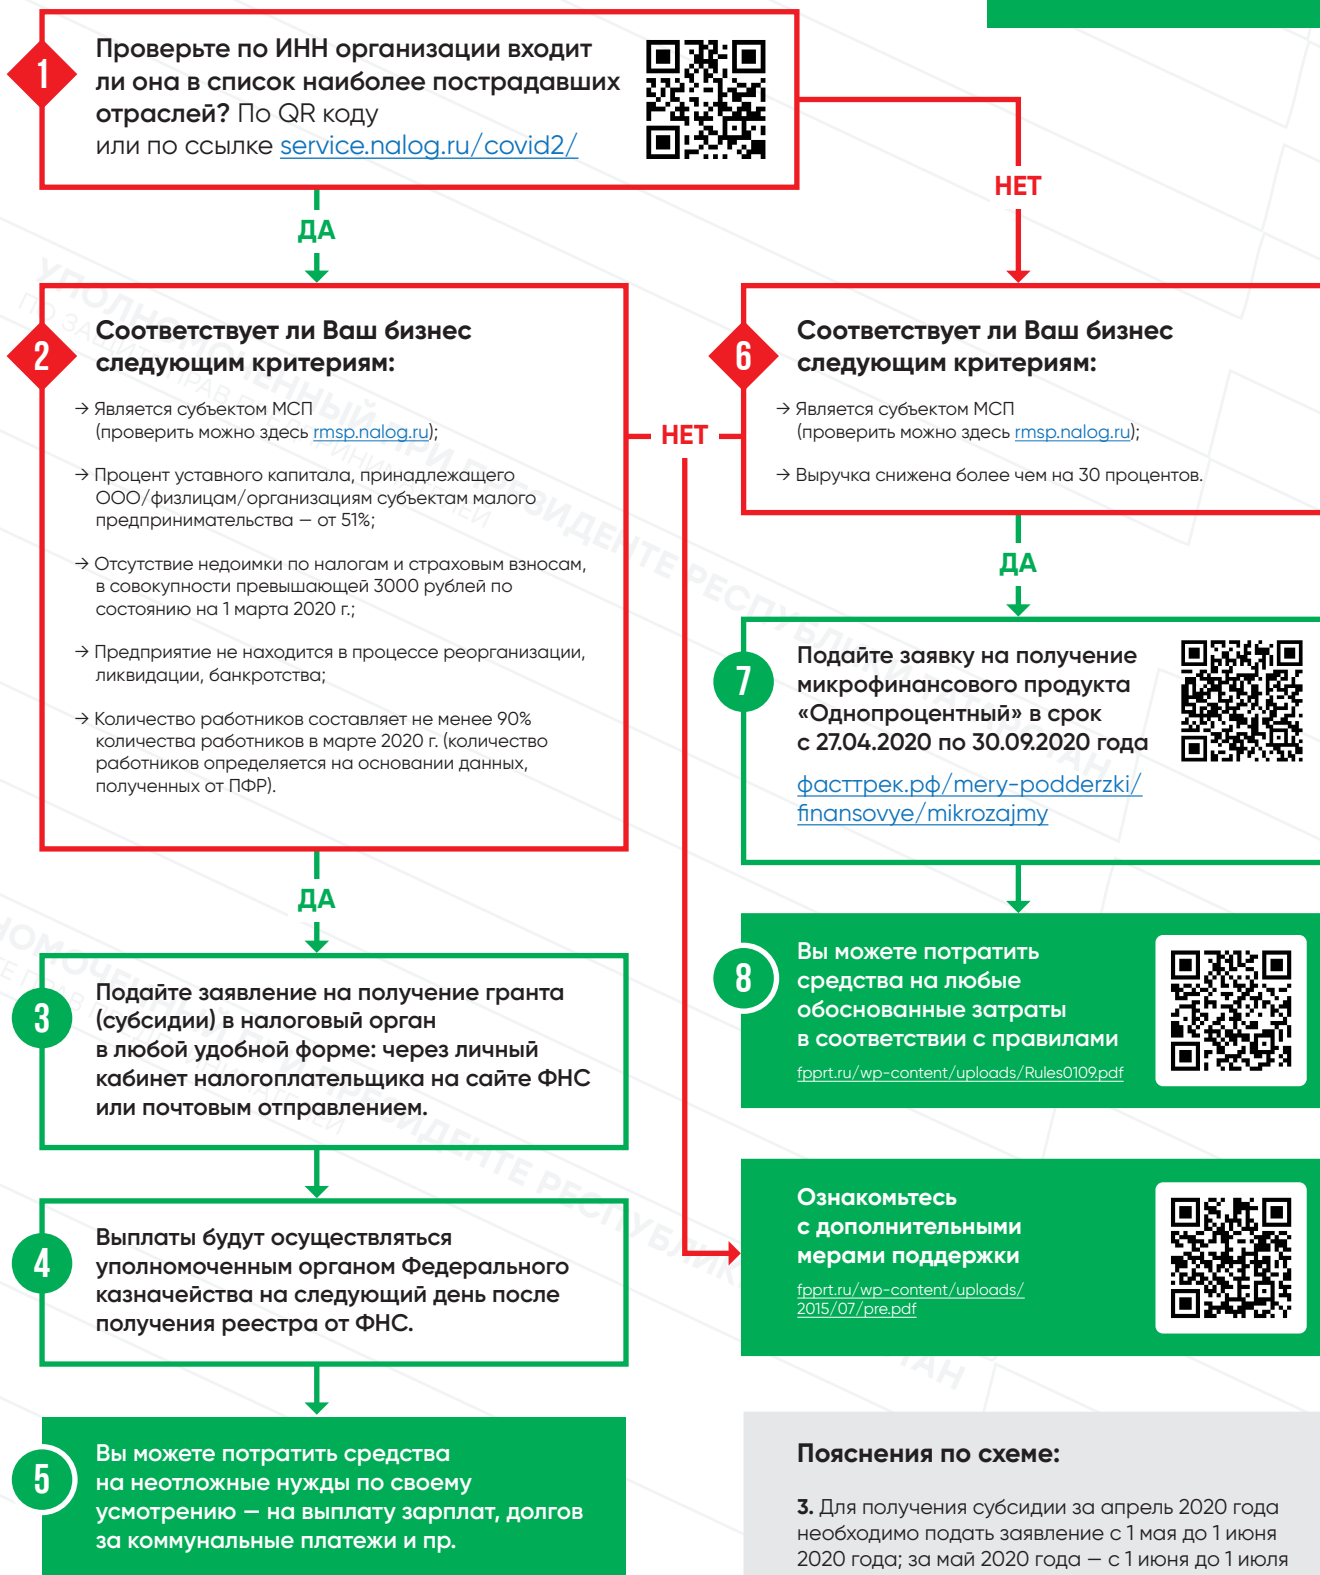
1

Проверьте по ИНН организации входит ли она в список наиболее пострадавших отраслей? По QR коду или по ссылке service.nalog.ru/covid2/

НЕТ

ДА

2

Соответствует ли Ваш бизнес следующим критериям:

→ Является субъектом МСП (проверить можно здесь rmsp.nalog.ru);

→ Процент уставного капитала, принадлежащего ООО/физлицам/организациям субъектам малого предпринимательства — от 51%;

→ Отсутствие недоимки по налогам и страховым взносам, в совокупности превышающей 3000 рублей по состоянию на 1 марта 2020 г.;

→ Предприятие не находится в процессе реорганизации, ликвидации, банкротства;

→ Количество работников составляет не менее 90% количества работников в марте 2020 г. (количество работников определяется на основании данных, полученных от ПФР).

НЕТ

6

Соответствует ли Ваш бизнес следующим критериям:

→ Является субъектом МСП (проверить можно здесь rmsp.nalog.ru);

→ Выручка снижена более чем на 30 процентов.

ДА

7

Подайте заявку на получение микрофинансового продукта «Однопроцентный» в срок с 27.04.2020 по 30.09.2020 года

фасттрек.рф/mery-podderzki/finansovye/mikrozajmy

ДА

8

Вы можете потратить средства на любые обоснованные затраты в соответствии с правилами

fpprt.ru/wp-content/uploads/Rules0109.pdf

3

Подайте заявление на получение гранта (субсидии) в налоговый орган в любой удобной форме: через личный кабинет налогоплательщика на сайте ФНС или почтовым отправлением.

Ознакомьтесь с дополнительными мерами поддержки

fpprt.ru/wp-content/uploads/2015/07/pre.pdf

4

Выплаты будут осуществляться уполномоченным органом Федерального казначейства на следующий день после получения реестра от ФНС.

5

Вы можете потратить средства на неотложные нужды по своему усмотрению — на выплату зарплат, долгов за коммунальные платежи и пр.

Пояснения по схеме:

3. Для получения субсидии за апрель 2020 года необходимо подать заявление с 1 мая до 1 июня 2020 года; за май 2020 года — с 1 июня до 1 июля